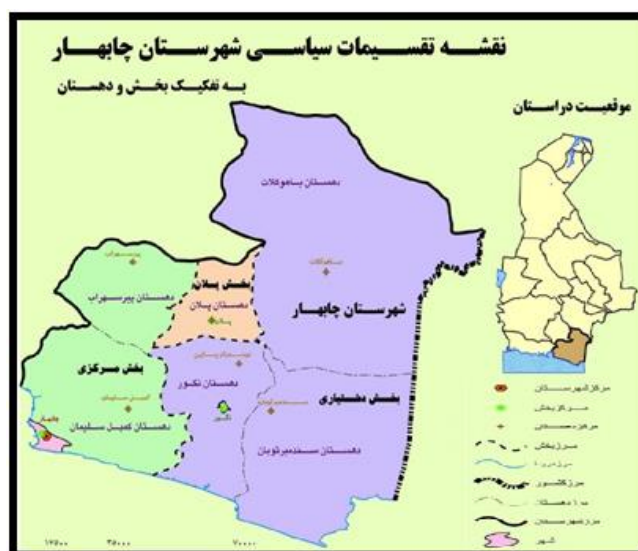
نقشه تقسیمات سیاسی شهرستان چابهار

به تفکیک بخش و دهستان

موقعیت در استان

دهستان باهوکلات

باهوکلات

شهرستان چابهار

بخش پلان

دهستان پلان

پلان

پیرسهراب

دهستان پیرسهراب

بخش مرکزی

کمبل سلیمان

دهستان کمبل سلیمان

چابهار

نگور

دهستان نگور

نگور

بخش دشتیاری

دهستان سند میرثوبان

مرکز شهرستان

مرکز بخش

مرکز دهستان

مرز بخش

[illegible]

مرز کشور

مرز دهستان

مرز شهرستان

شهر

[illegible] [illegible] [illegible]